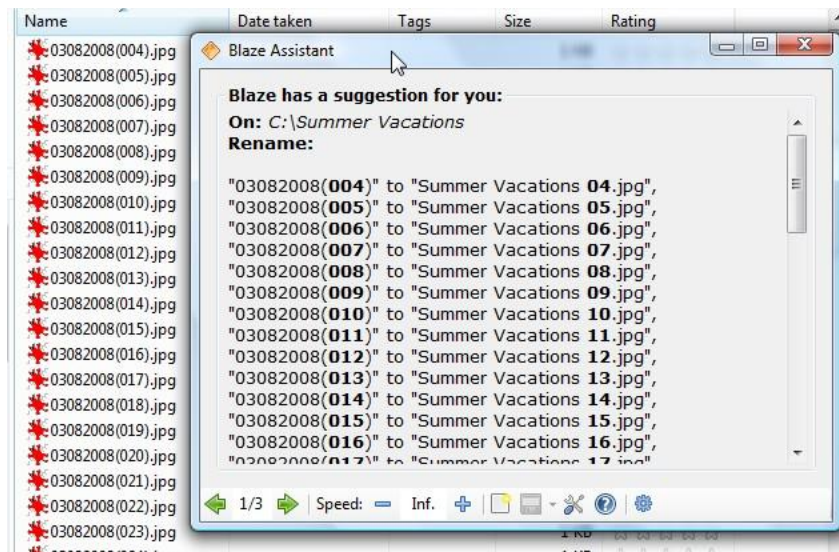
| Name | Date taken | Tags | Size | Rating |
|---|---|---|---|---|
| 03082008(004).jpg | | | | |
| 03082008(005).jpg | | | | |
| 03082008(006).jpg | | | | |
| 03082008(007).jpg | | | | |
| 03082008(008).jpg | | | | |
| 03082008(009).jpg | | | | |
| 03082008(010).jpg | | | | |
| 03082008(011).jpg | | | | |
| 03082008(012).jpg | | | | |
| 03082008(013).jpg | | | | |
| 03082008(014).jpg | | | | |
| 03082008(015).jpg | | | | |
| 03082008(016).jpg | | | | |
| 03082008(017).jpg | | | | |
| 03082008(018).jpg | | | | |
| 03082008(019).jpg | | | | |
| 03082008(020).jpg | | | | |
| 03082008(021).jpg | | | | |
| 03082008(022).jpg | | | | |
| 03082008(023).jpg | | | | |

Blaze Assistant

Blaze has a suggestion for you:
On: C:\Summer Vacations
Rename:

"03082008(004)" to "Summer Vacations 04.jpg",
"03082008(005)" to "Summer Vacations 05.jpg",
"03082008(006)" to "Summer Vacations 06.jpg",
"03082008(007)" to "Summer Vacations 07.jpg",
"03082008(008)" to "Summer Vacations 08.jpg",
"03082008(009)" to "Summer Vacations 09.jpg",
"03082008(010)" to "Summer Vacations 10.jpg",
"03082008(011)" to "Summer Vacations 11.jpg",
"03082008(012)" to "Summer Vacations 12.jpg",
"03082008(013)" to "Summer Vacations 13.jpg",
"03082008(014)" to "Summer Vacations 14.jpg",
"03082008(015)" to "Summer Vacations 15.jpg",
"03082008(016)" to "Summer Vacations 16.jpg",
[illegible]

1/3 Speed: Inf.